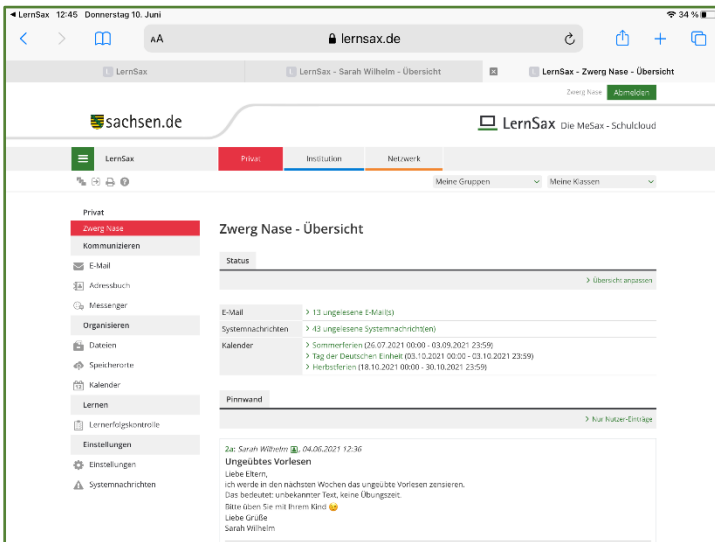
◂ LernSax 12:45 Donnerstag 10. Juni
34 %
AA
lernsax.de
LernSax
LernSax - Sarah Wilhelm - Übersicht
LernSax - Zwerg Nase - Übersicht
Zwerg Nase Abmelden
sachsen.de
LernSax Die MeSax - Schulcloud
LernSax
Privat
Institution
Netzwerk
Meine Gruppen
Meine Klassen

Privat
Zwerg Nase
Kommunizieren
E-Mail
Adressbuch
Messenger
Organisieren
Dateien
Speicherorte
Kalender
Lernen
Lernerfolgskontrolle
Einstellungen
Einstellungen
Systemnachrichten

Zwerg Nase - Übersicht

Status
> Übersicht anpassen

| | |
|---|---|
| E-Mail | > 13 ungelesene E-Mail(s) |
| Systemnachrichten | > 43 ungelesene Systemnachricht(en) |
| Kalender | > Sommerferien (26.07.2021 00:00 - 03.09.2021 23:59)<br>> Tag der Deutschen Einheit (03.10.2021 00:00 - 03.10.2021 23:59)<br>> Herbstferien (18.10.2021 00:00 - 30.10.2021 23:59) |

Pinnwand
> Nur Nutzer-Einträge

2a: Sarah Wilhelm, 04.06.2021 12:36
Ungeübtes Vorlesen
Liebe Eltern,
ich werde in den nächsten Wochen das ungeübte Vorlesen zensieren.
Das bedeutet: unbekannter Text, keine Übungszeit.
Bitte üben Sie mit Ihrem Kind 😉
Liebe Grüße
Sarah Wilhelm